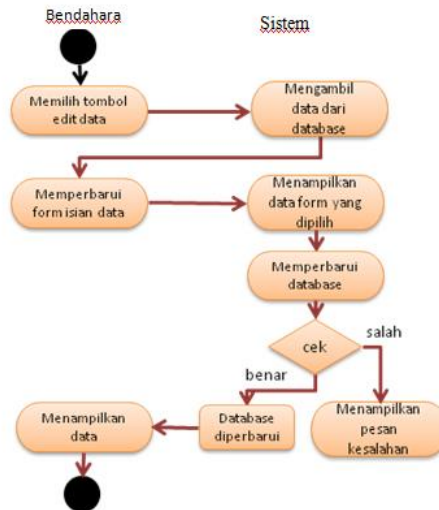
Bendahara

Sistem

Memilih tombol edit data

Mengambil data dari database

Memperbarui form isian data

Menampilkan data form yang dipilih

Memperbarui database

cek

salah

benar

Menampilkan data

Database diperbarui

Menampilkan pesan kesalahan